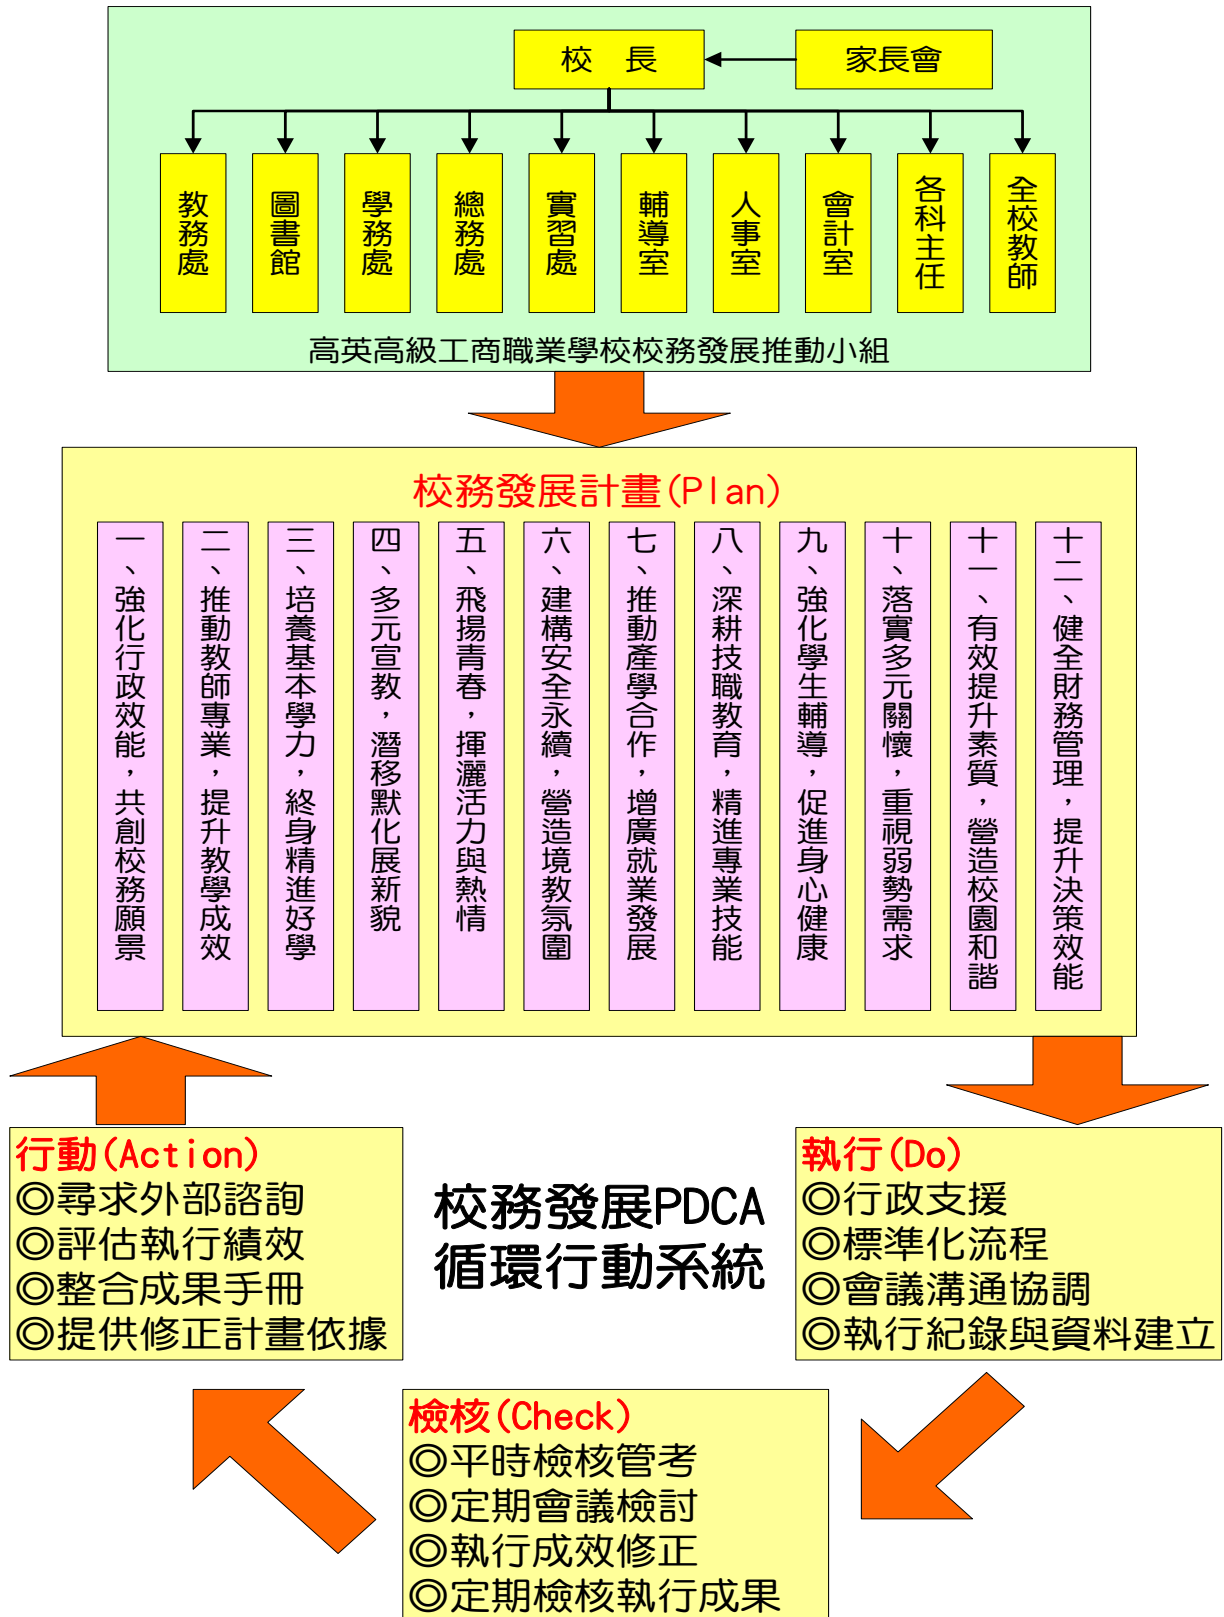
校　長

家長會

教務處

圖書館

學務處

總務處

實習處

輔導室

人事室

會計室

各科主任

全校教師

高英高級工商職業學校校務發展推動小組

校務發展計畫(Plan)

一、強化行政效能，共創校務願景

二、推動教師專業，提升教學成效

三、培養基本學力，終身精進好學

四、多元宣教，潛移默化展新貌

五、飛揚青春，揮灑活力與熱情

六、建構安全永續，營造境教氛圍

七、推動產學合作，增廣就業發展

八、深耕技職教育，精進專業技能

九、強化學生輔導，促進身心健康

十、落實多元關懷，重視弱勢需求

十一、有效提升素質，營造校園和諧

十二、健全財務管理，提升決策效能

行動(Action)
◎尋求外部諮詢
◎評估執行績效
◎整合成果手冊
◎提供修正計畫依據

校務發展PDCA
循環行動系統

執行(Do)
◎行政支援
◎標準化流程
◎會議溝通協調
◎執行紀錄與資料建立

檢核(Check)
◎平時檢核管考
◎定期會議檢討
◎執行成效修正
◎定期檢核執行成果